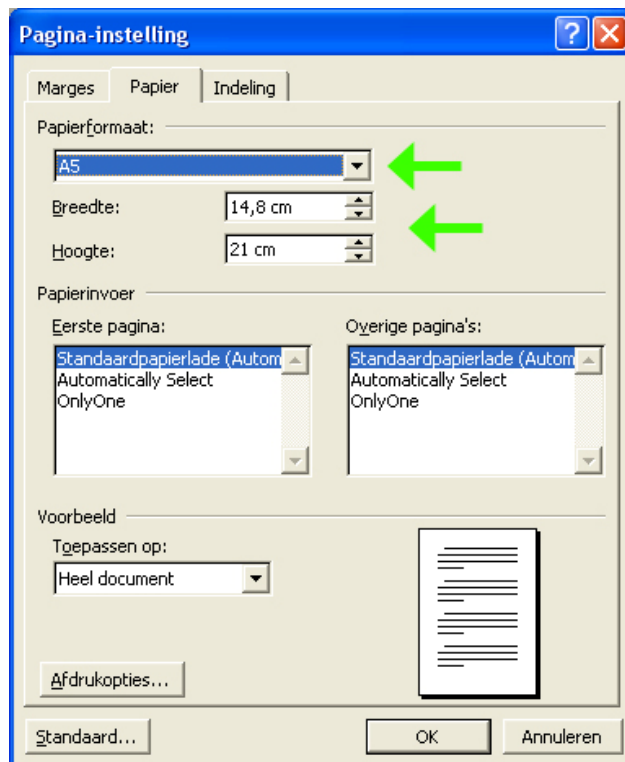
Pagina-instelling

Marges | Papier | Indeling

Papierformaat:

A5

Breedte: 14,8 cm

Hoogte: 21 cm

Papierinvoer

Eerste pagina:

Standaardpapierlade (Autom
Automatically Select
OnlyOne

Overige pagina's:

Standaardpapierlade (Autom
Automatically Select
OnlyOne

Voorbeeld

Toepassen op:

Heel document

Afdrukopties...

Standaard... | OK | Annuleren